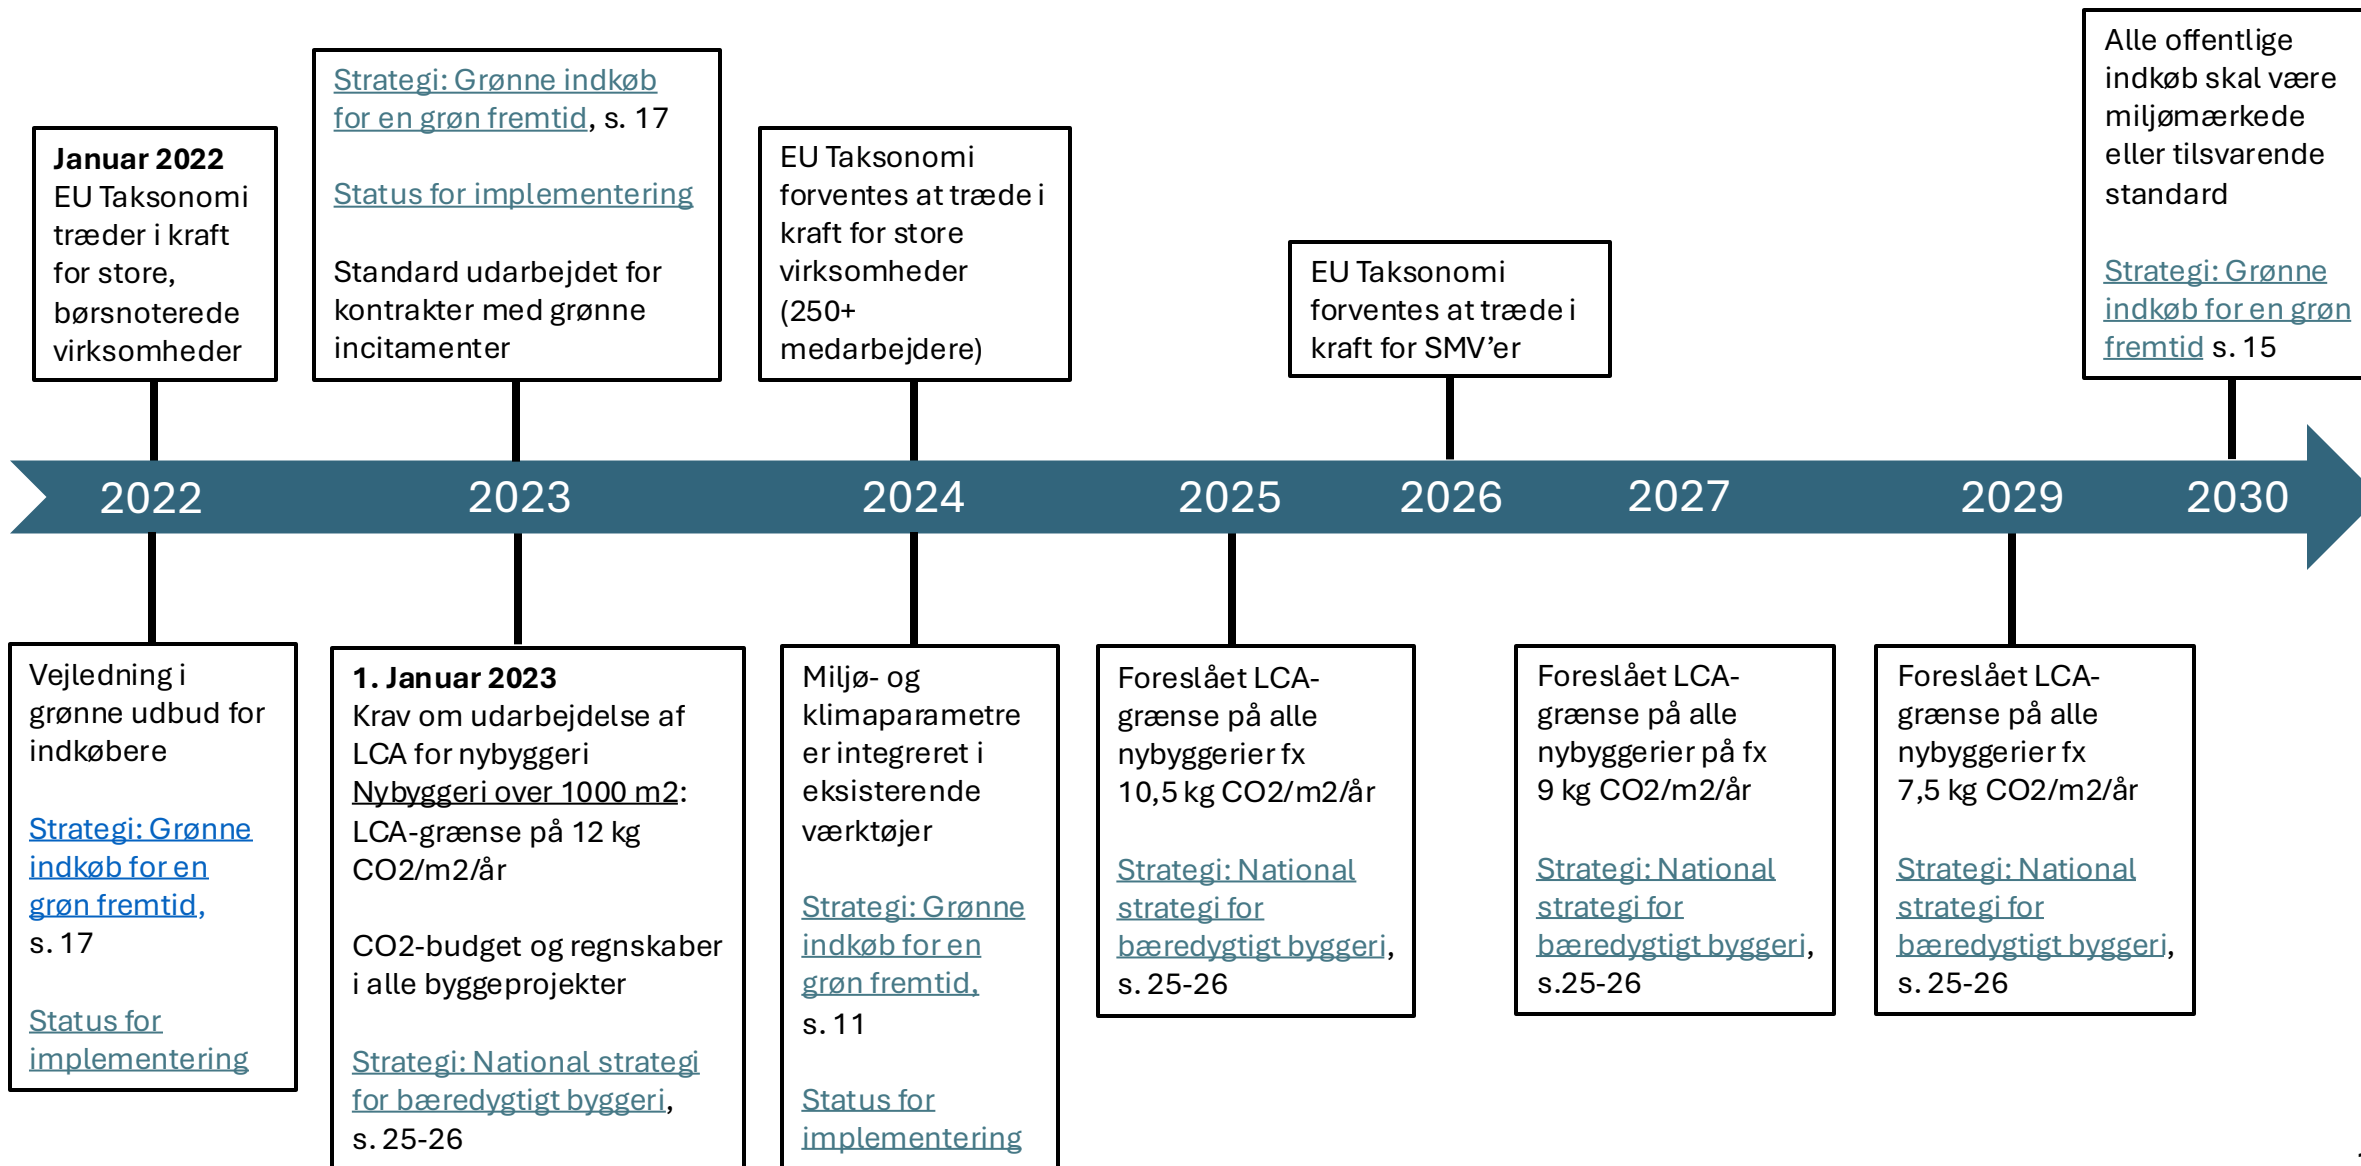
**Januar 2022**
EU Taksonomi træder i kraft for store, børsnoterede virksomheder

Strategi: Grønne indkøb for en grøn fremtid, s. 17

Status for implementering

Standard udarbejdet for kontrakter med grønne incitamenter

EU Taksonomi forventes at træde i kraft for store virksomheder (250+ medarbejdere)

EU Taksonomi forventes at træde i kraft for SMV'er

Alle offentlige indkøb skal være miljømærkede eller tilsvarende standard

Strategi: Grønne indkøb for en grøn fremtid s. 15

2022 2023 2024 2025 2026 2027 2029 2030

Vejledning i grønne udbud for indkøbere

Strategi: Grønne indkøb for en grøn fremtid, s. 17

Status for implementering

**1. Januar 2023**
Krav om udarbejdelse af LCA for nybyggeri
Nybyggeri over 1000 m2: LCA-grænse på 12 kg CO2/m2/år

CO2-budget og regnskaber i alle byggeprojekter

Strategi: National strategi for bæredygtigt byggeri, s. 25-26

Miljø- og klimaparametre er integreret i eksisterende værktøjer

Strategi: Grønne indkøb for en grøn fremtid, s. 11

Status for implementering

Foreslået LCA-grænse på alle nybyggerier fx 10,5 kg CO2/m2/år

Strategi: National strategi for bæredygtigt byggeri, s. 25-26

Foreslået LCA-grænse på alle nybyggerier på fx 9 kg CO2/m2/år

Strategi: National strategi for bæredygtigt byggeri, s.25-26

Foreslået LCA-grænse på alle nybyggerier fx 7,5 kg CO2/m2/år

Strategi: National strategi for bæredygtigt byggeri, s. 25-26